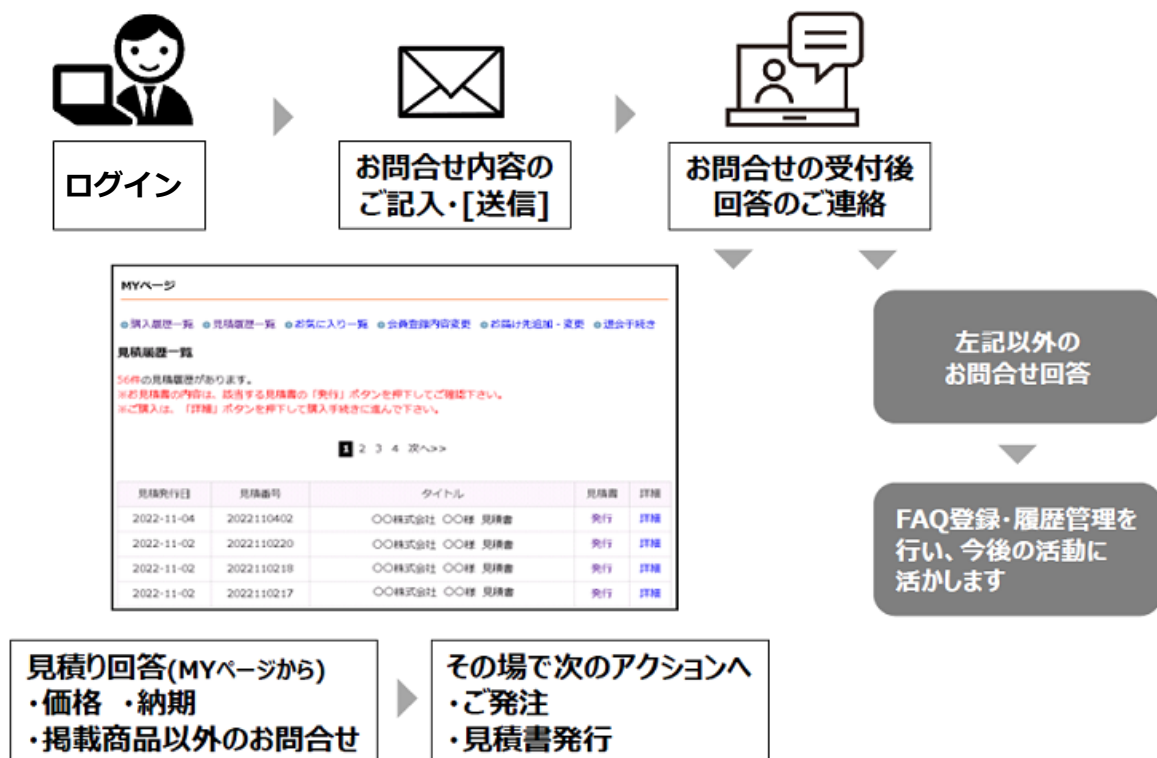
ログイン

お問合せ内容のご記入・[送信]

お問合せの受付後回答のご連絡

MYページ

購入履歴一覧　見積履歴一覧　お気に入り一覧　会員登録内容変更　お届け先追加・変更　退会手続き

見積履歴一覧

56件の見積履歴があります。
※お見積書の内容は、該当する見積書の「発行」ボタンを押下してご確認下さい。
※ご購入は、「詳細」ボタンを押下して購入手続きに進んで下さい。

1 2 3 4 次へ>>

| 見積発行日 | 見積番号 | タイトル | 見積書 | 詳細 |
|---|---|---|---|---|
| 2022-11-04 | 2022110402 | ○○株式会社 ○○様 見積書 | 発行 | 詳細 |
| 2022-11-02 | 2022110220 | ○○株式会社 ○○様 見積書 | 発行 | 詳細 |
| 2022-11-02 | 2022110218 | ○○株式会社 ○○様 見積書 | 発行 | 詳細 |
| 2022-11-02 | 2022110217 | ○○株式会社 ○○様 見積書 | 発行 | 詳細 |

左記以外のお問合せ回答

FAQ登録・履歴管理を行い、今後の活動に活かします

見積り回答(MYページから)
・価格 ・納期
・掲載商品以外のお問合せ

その場で次のアクションへ
・ご発注
・見積書発行